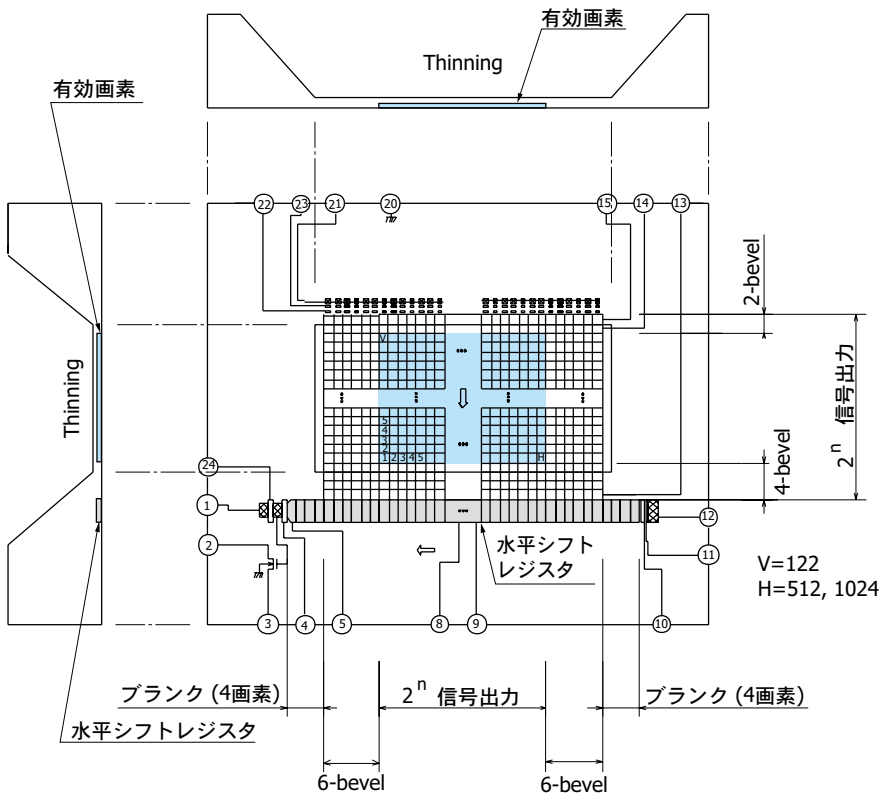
有効画素

Thinning

有効画素

Thinning

22 23 21 20 15 14 13

2-bevel

V

1 2 3 4 5

H

信号出力

$2^n$

4-bevel

24

1

12

2

11

水平シフトレジスタ

V=122
H=512, 1024

3 4 5 8 9 10

ブランク (4画素)

$2^n$ 信号出力

ブランク (4画素)

水平シフトレジスタ

6-bevel

6-bevel